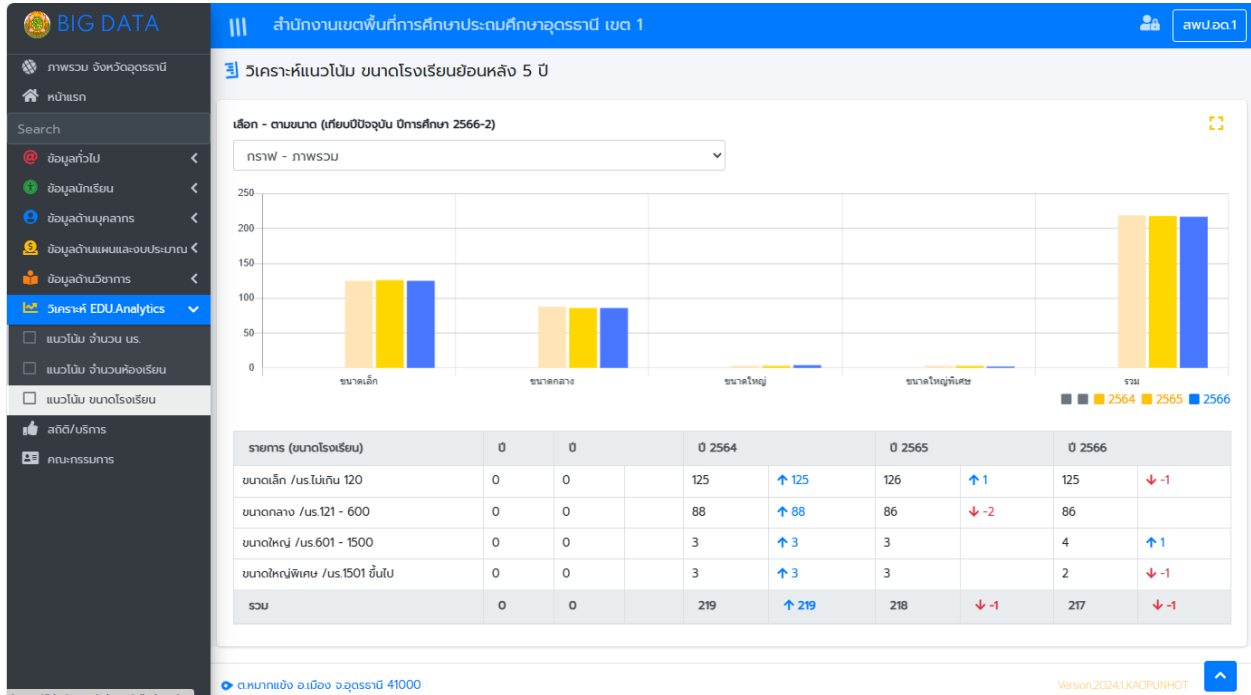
BIG DATA

ภาพรวม จังหวัดอุดรธานี
หน้าแรก
Search
ข้อมูลทั่วไป
ข้อมูลนักเรียน
ข้อมูลด้านบุคลากร
ข้อมูลด้านแผนและงบประมาณ
ข้อมูลด้านวิชาการ
วิเคราะห์ EDU.Analytics
แนวโน้ม จำนวน นร.
แนวโน้ม จำนวนห้องเรียน
แนวโน้ม ขนาดโรงเรียน
สถิติ/บริการ
คณะกรรมการ

สำนักงานเขตพื้นที่การศึกษาประถมศึกษาอุดรธานี เขต 1

สพป.อด.1

วิเคราะห์แนวโน้ม ขนาดโรงเรียนย้อนหลัง 5 ปี

เลือก - ตามขนาด (เทียบปีปัจจุบัน ปีการศึกษา 2566-2)

กราฟ - ภาพรวม

250
200
150
100
50
0
ขนาดเล็ก
ขนาดกลาง
ขนาดใหญ่
ขนาดใหญ่พิเศษ
รวม

2564 2565 2566

| รายการ (ขนาดโรงเรียน) | ปี | ปี | | ปี 2564 | | ปี 2565 | | ปี 2566 | |
|---|---|---|---|---|---|---|---|---|---|
| ขนาดเล็ก /นร.ไม่เกิน 120 | 0 | 0 | | 125 | ↑ 125 | 126 | ↑ 1 | 125 | ↓ -1 |
| ขนาดกลาง /นร.121 - 600 | 0 | 0 | | 88 | ↑ 88 | 86 | ↓ -2 | 86 | |
| ขนาดใหญ่ /นร.601 - 1500 | 0 | 0 | | 3 | ↑ 3 | 3 | | 4 | ↑ 1 |
| ขนาดใหญ่พิเศษ /นร.1501 ขึ้นไป | 0 | 0 | | 3 | ↑ 3 | 3 | | 2 | ↓ -1 |
| รวม | 0 | 0 | | 219 | ↑ 219 | 218 | ↓ -1 | 217 | ↓ -1 |

ต.หมากแข้ง อ.เมือง จ.อุดรธานี 41000

Version.2024.1.KAOPUNHOT